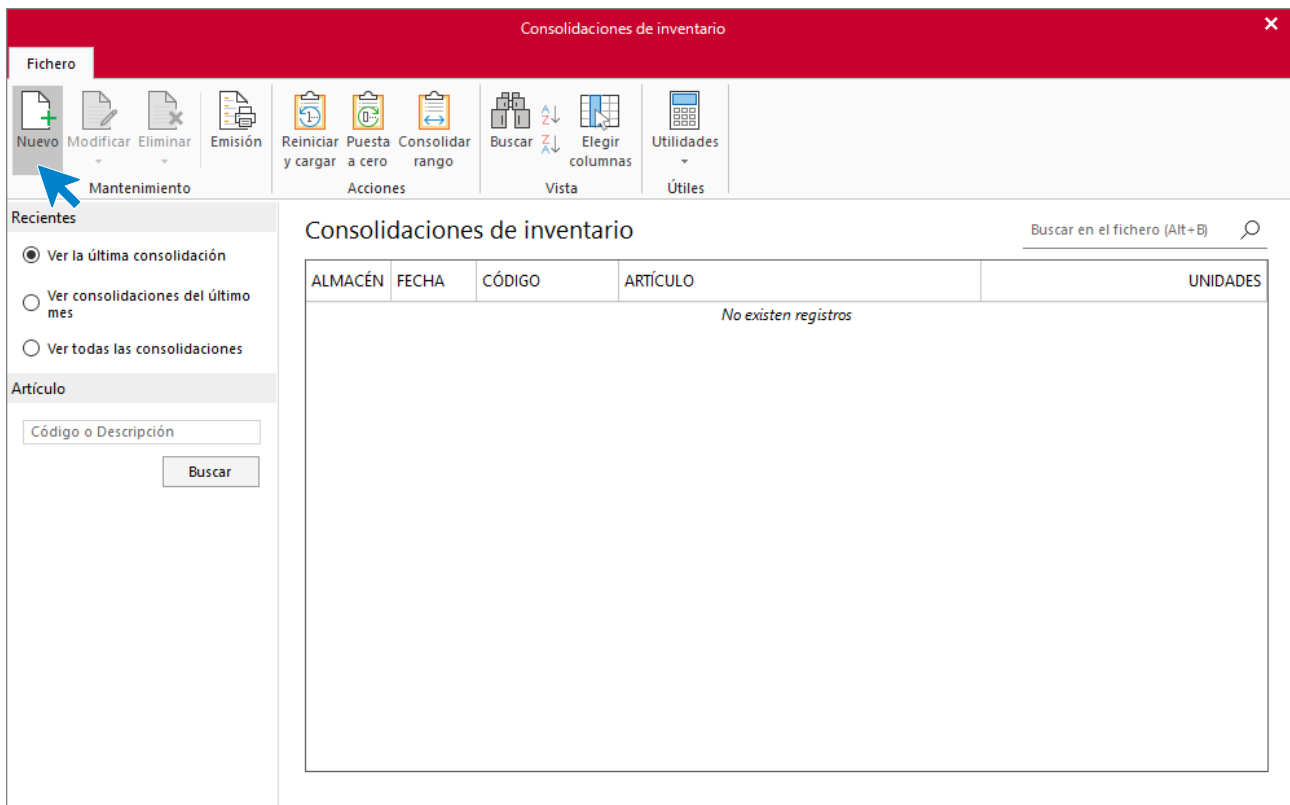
Consolidaciones de inventario

Fichero

Nuevo Modificar Eliminar Emisión
Mantenimiento

Reiniciar y cargar Puesta a cero Consolidar rango
Acciones

Buscar Elegir columnas
Vista

Utilidades
Útiles

Recientes

Ver la última consolidación

Ver consolidaciones del último mes

Ver todas las consolidaciones

Artículo

Código o Descripción

Buscar

Consolidaciones de inventario

Buscar en el fichero (Alt+B)

| ALMACÉN | FECHA | CÓDIGO | ARTÍCULO | UNIDADES |
|---|---|---|---|---|
| | | No existen registros | | |